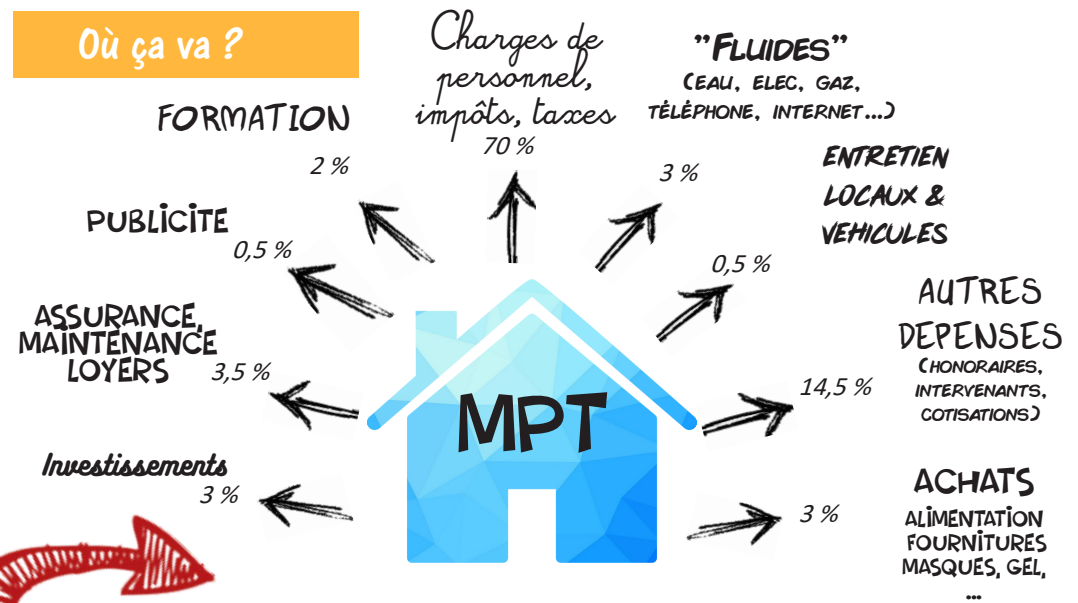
Où ça va ?

FORMATION
2 %

Charges de personnel, impôts, taxes
70 %

"FLUIDES"
(EAU, ELEC, GAZ, TÉLÉPHONE, INTERNET...)
3 %

ENTRETIEN LOCAUX & VEHICULES
0,5 %

PUBLICITE
0,5 %

ASSURANCE, MAINTENANCE LOYERS
3,5 %

MPT

AUTRES DEPENSES
(HONORAIRES, INTERVENANTS, COTISATIONS)
14,5 %

Investissements
3 %

ACHATS
ALIMENTATION FOURNITURES MASQUES, GEL, ...
3 %